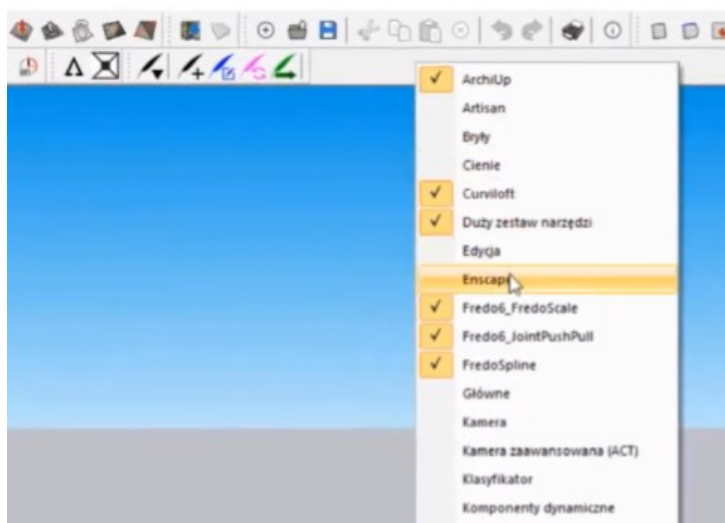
ArchiUp
Artisan
Bryły
Cienie
Curviloft
Duży zestaw narzędzi
Edycja
Enscape
Fredo6_FredoScale
Fredo6_JointPushPull
FredoSpline
Główne
Kamera
Kamera zaawansowana (ACT)
Klasyfikator
Komponenty dynamiczne